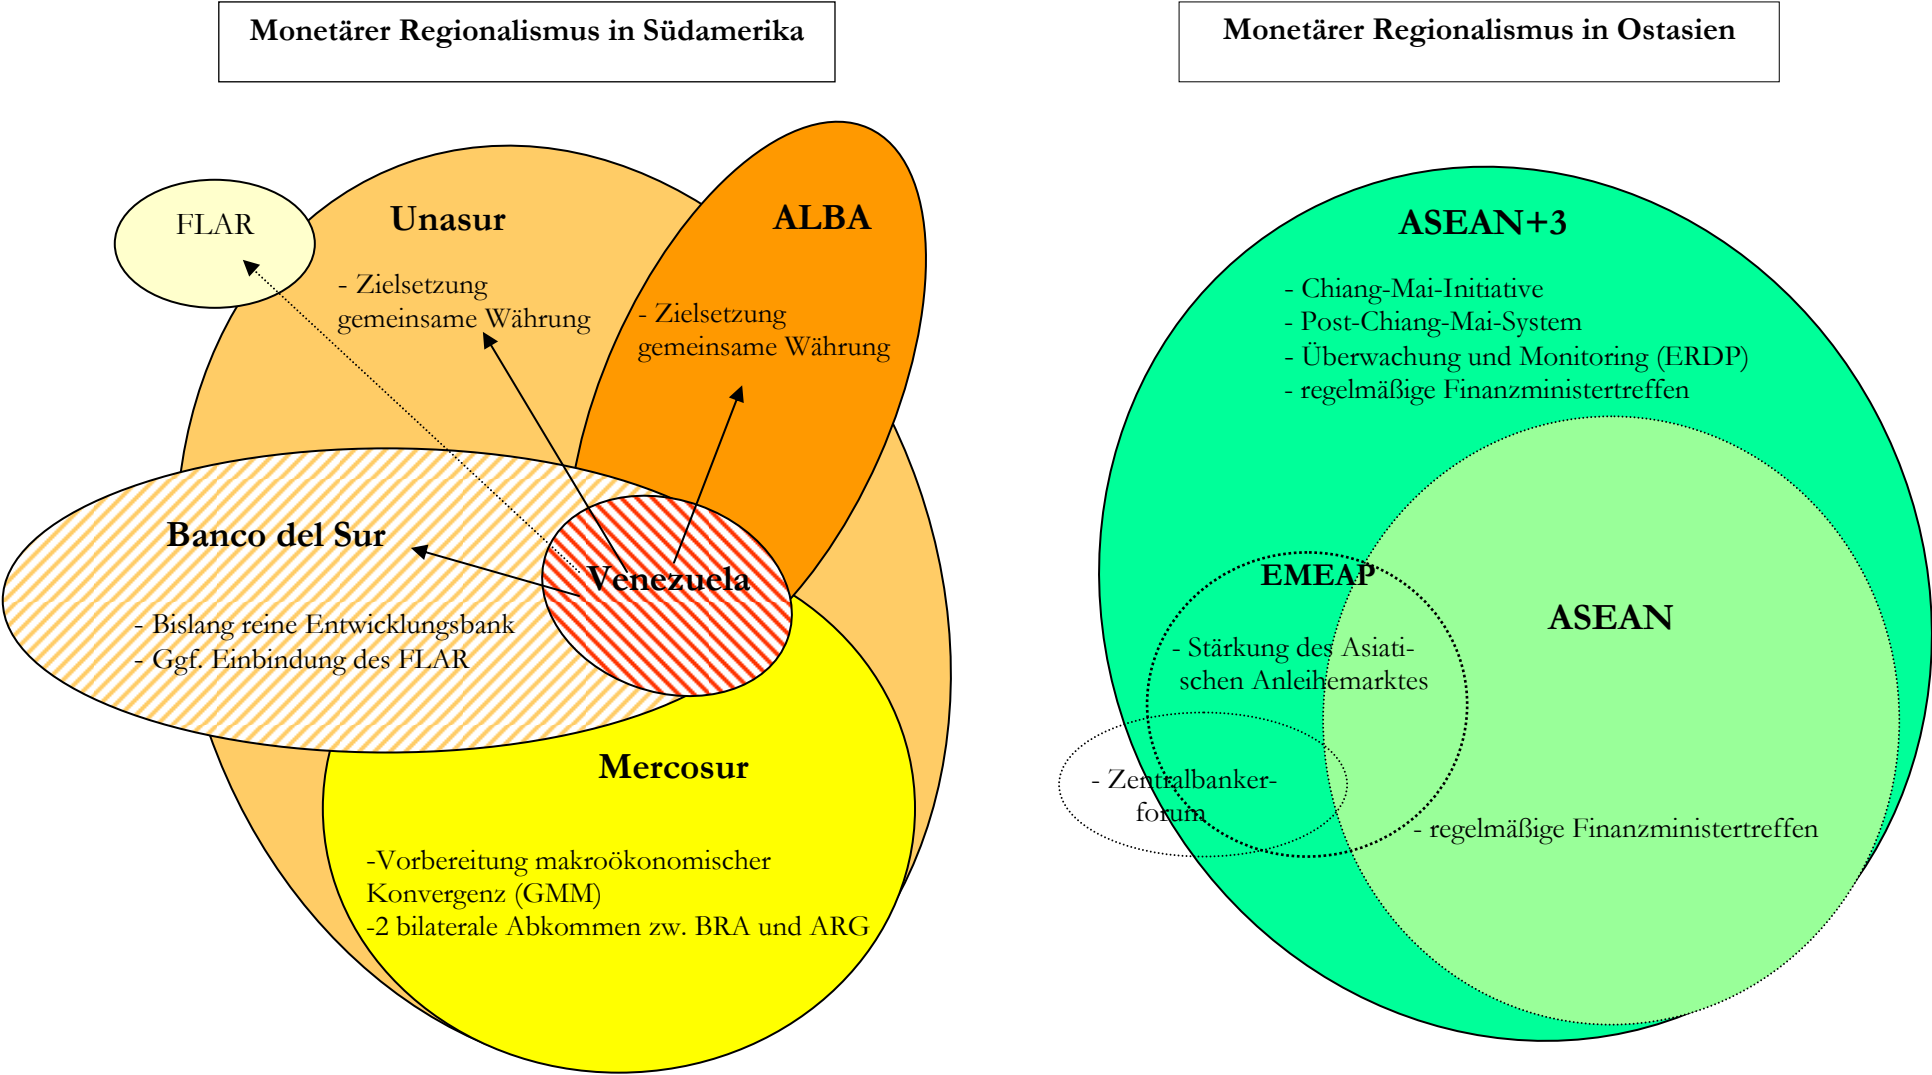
Monetärer Regionalismus in Südamerika

FLAR

Unasur

- Zielsetzung gemeinsame Währung

ALBA

- Zielsetzung gemeinsame Währung

Banco del Sur

Venezuela

- Bislang reine Entwicklungsbank
- Ggf. Einbindung des FLAR

Mercosur

-Vorbereitung makroökonomischer Konvergenz (GMM)
-2 bilaterale Abkommen zw. BRA und ARG

Monetärer Regionalismus in Ostasien

ASEAN+3

- Chiang-Mai-Initiative
- Post-Chiang-Mai-System
- Überwachung und Monitoring (ERDP)
- regelmäßige Finanzministertreffen

EMEAP

- Stärkung des Asiatischen Anleihemarktes

ASEAN

- Zentralbankerforum

- regelmäßige Finanzministertreffen